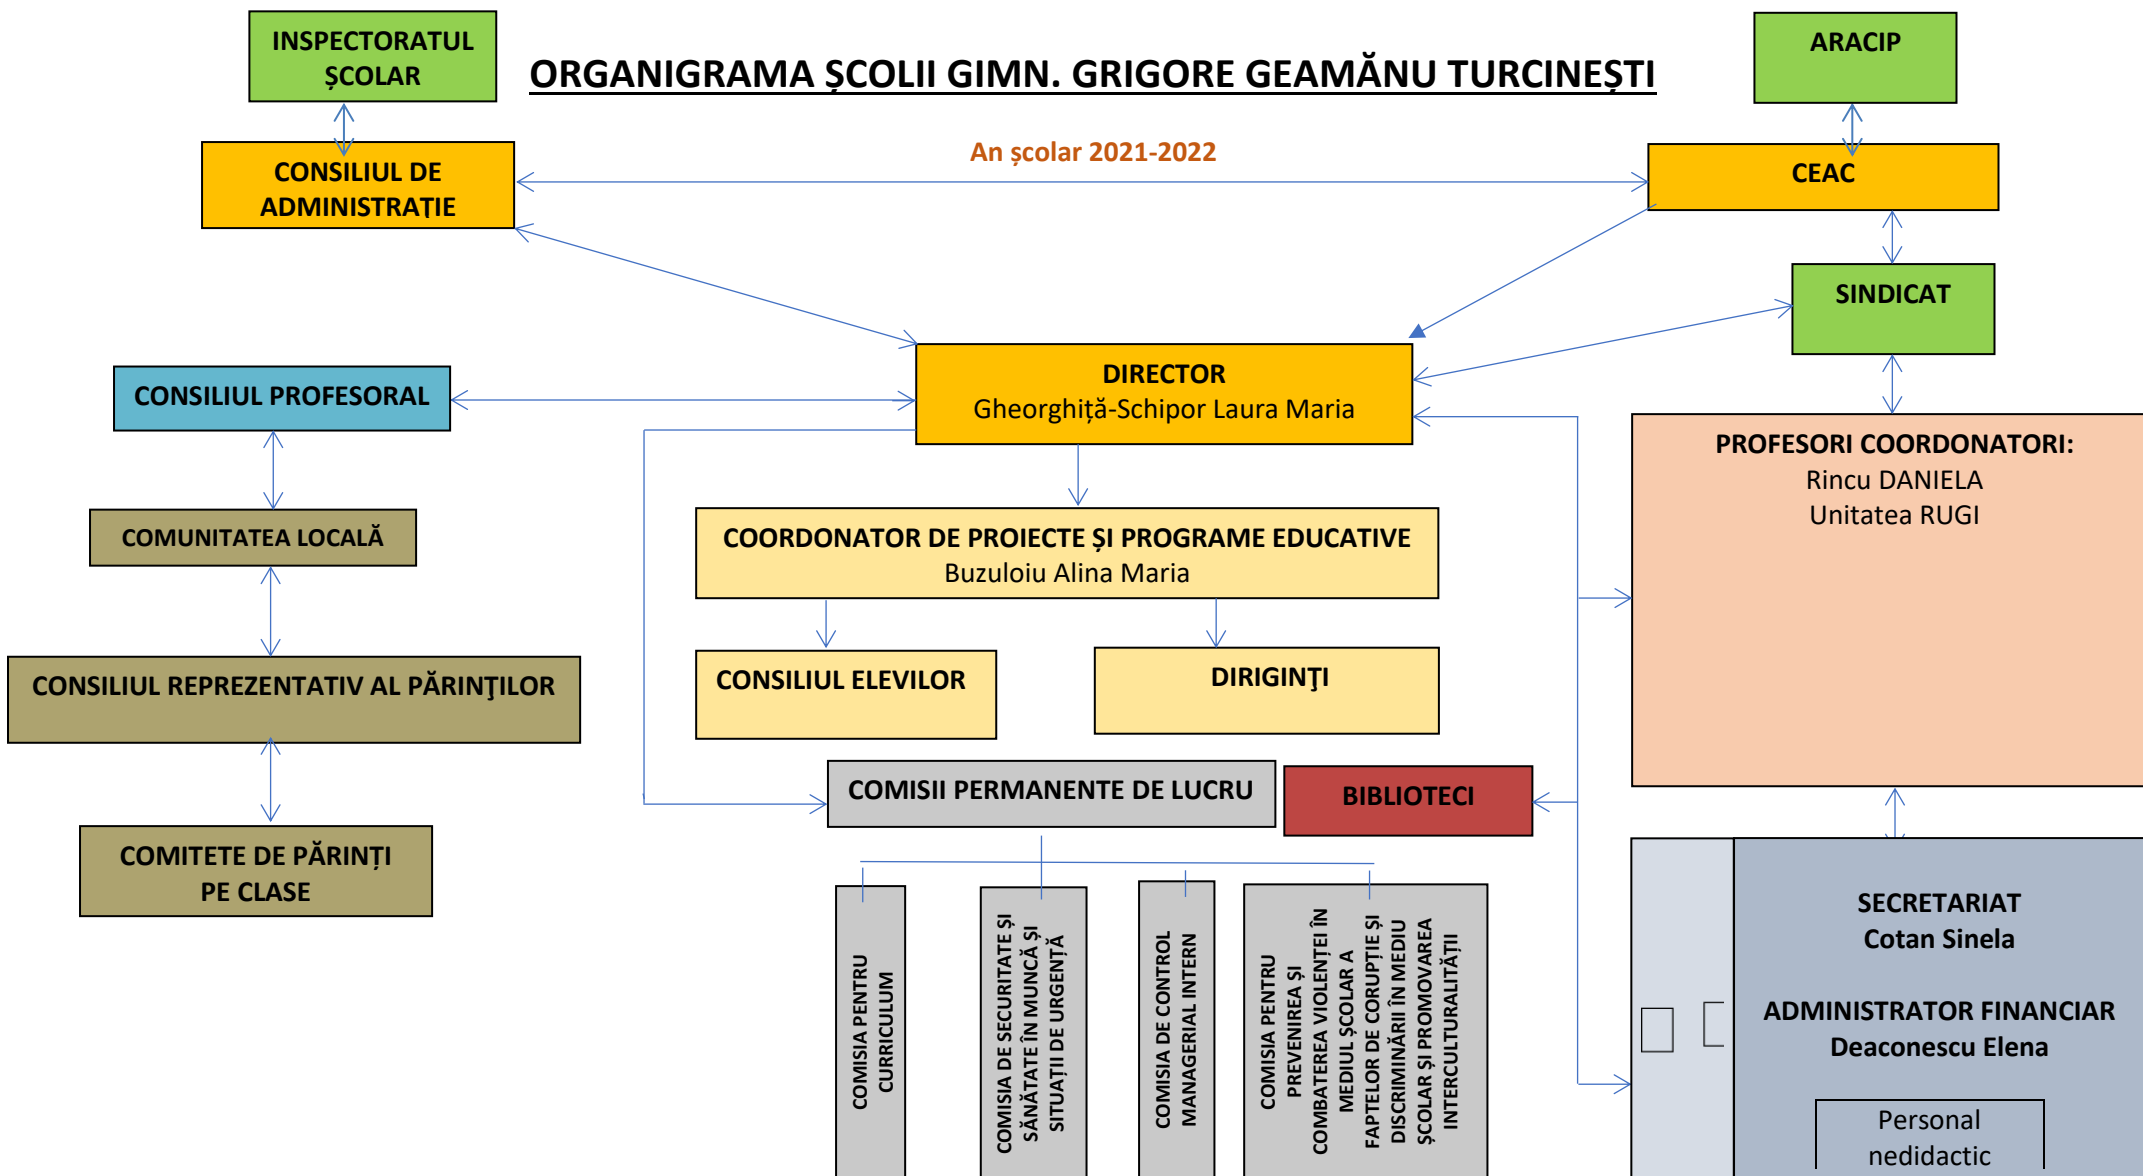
INSPECTORATUL ŞCOLAR

ORGANIGRAMA ŞCOLII GIMN. GRIGORE GEAMĂNU TURCINEŞTI

ARACIP

An şcolar 2021-2022

CONSILIUL DE ADMINISTRAŢIE

CEAC

SINDICAT

DIRECTOR
Gheorghiță-Schipor Laura Maria

CONSILIUL PROFESORAL

PROFESORI COORDONATORI:
Rincu DANIELA
Unitatea RUGI

COMUNITATEA LOCALĂ

COORDONATOR DE PROIECTE ŞI PROGRAME EDUCATIVE
Buzuloiu Alina Maria

CONSILIUL REPREZENTATIV AL PĂRINŢILOR

CONSILIUL ELEVILOR

DIRIGINŢI

COMISII PERMANENTE DE LUCRU

BIBLIOTECI

COMITETE DE PĂRINȚI PE CLASE

COMISIA PENTRU CURRICULUM

COMISIA DE SECURITATE ŞI SĂNĂTATE ÎN MUNCĂ ŞI SITUAŢII DE URGENŢĂ

COMISIA DE CONTROL MANAGERIAL INTERN

COMISIA PENTRU PREVENIREA ŞI COMBATEREA VIOLENŢEI ÎN MEDIUL ŞCOLAR A FAPTELOR DE CORUPŢIE ŞI DISCRIMINĂRII ÎN MEDIU ŞCOLAR ŞI PROMOVAREA INTERCULTURALITĂŢII

SECRETARIAT
Cotan Sinela

ADMINISTRATOR FINANCIAR
Deaconescu Elena

Personal nedidactic